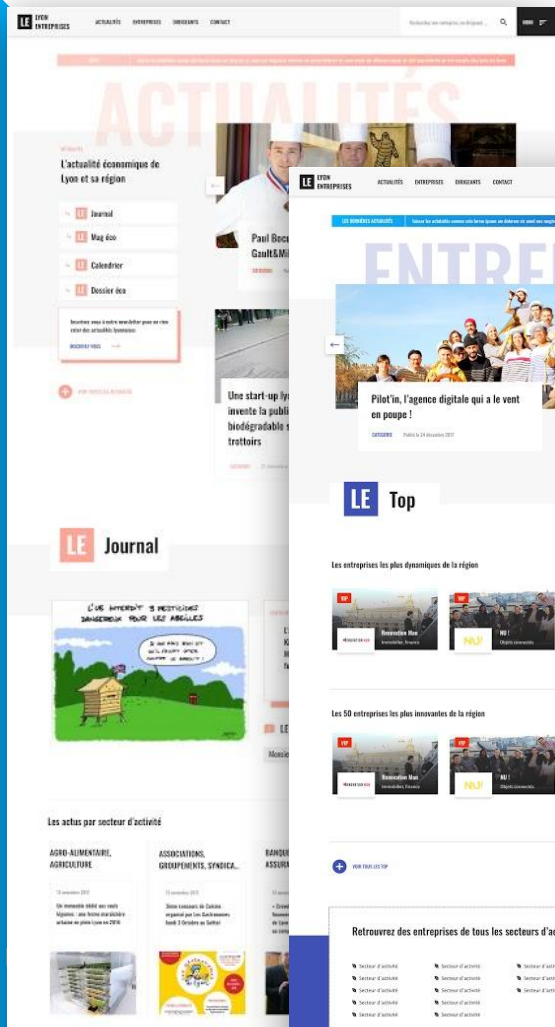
LE LYON ENTREPRISES ACTUALITÉS ENTREPRISES DIRIGEANTS CONTACT

ACTUALITÉS

L'actualité économique de Lyon et sa région

LE Journal

LE Mag éco

LE Calendrier

LE Dossier éco

Paul Bocu Gault&Mi

Une start-up lyo invente la publi biodégradable s trottoirs

LE Journal

L'UE INTERDIT 3 PESTICIDES DANGEREUX POUR LES ABEILLES

Les actus par secteur d'activité

AGRO-ALIMENTAIRE, AGRICULTURE

ASSOCIATIONS, GROUPEMENTS, SYNDICA...

BANQU ASSURA

LE LYON ENTREPRISES ACTUALITÉS ENTREPRISES DIRIGEANTS CONTACT

LES DERNIÈRES ACTUALITÉS

ENTRE

Pilot'in, l'agence digitale qui a le vent en poupe !

CATEGORIE

LE Top

Les entreprises les plus dynamiques de la région

Rénovation Man

NU !

Les 50 entreprises les plus innovantes de la région

Rénovation Man

NU !

VOIR TOUS LES TOP

Retrouvez des entreprises de tous les secteurs d'ac

Secteur d'activité
Secteur d'activité
Secteur d'activité
Secteur d'activité
Secteur d'activité
Secteur d'activité
Secteur d'activité
Secteur d'activité
Secteur d'activité
Secteur d'activité
Secteur d'activité
Secteur d'activité
Secteur d'activité